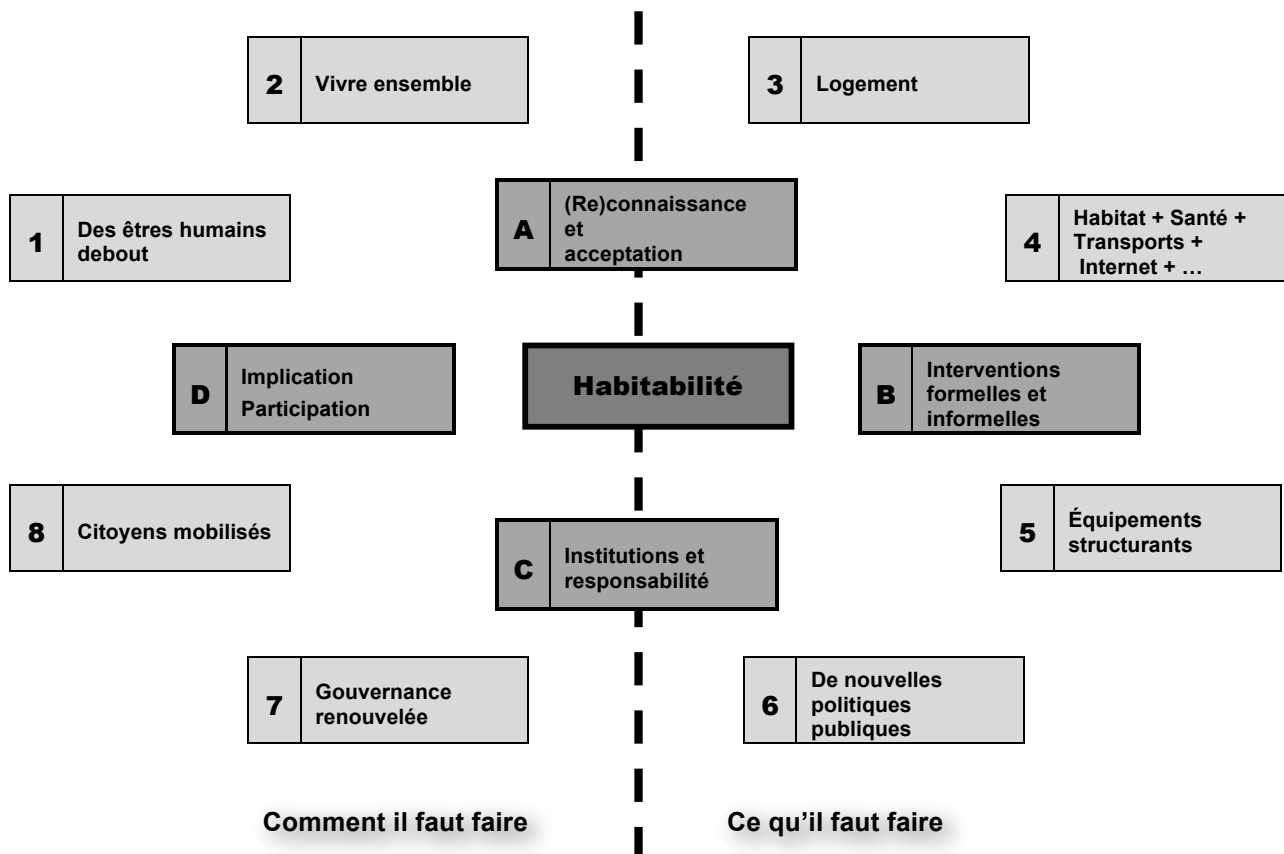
2 Vivre ensemble

3 Logement

1 Des êtres humains debout

A (Re)connaissance et acceptation

4 Habitat + Santé + Transports + Internet + …

D Implication Participation

Habitabilité

B Interventions formelles et informelles

8 Citoyens mobilisés

C Institutions et responsabilité

5 Équipements structurants

7 Gouvernance renouvelée

6 De nouvelles politiques publiques

Comment il faut faire

Ce qu'il faut faire